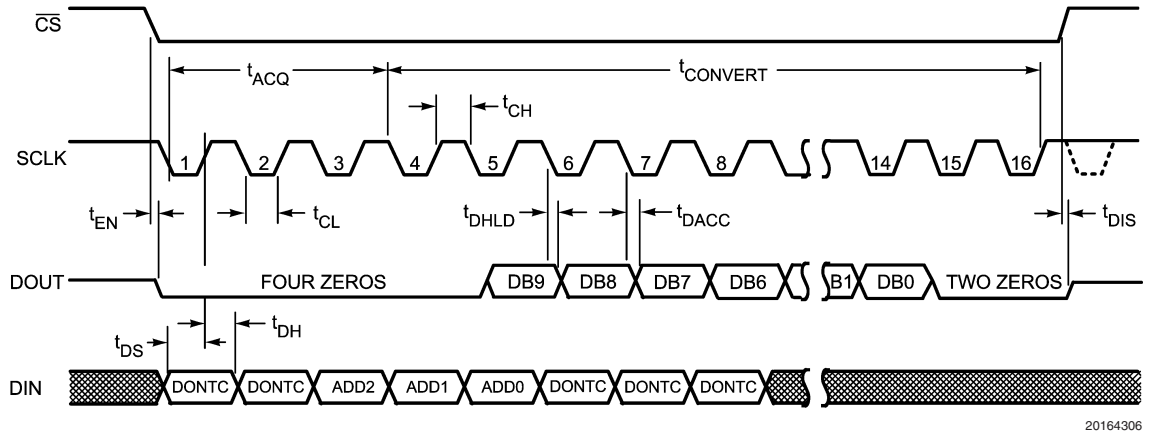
$\overline{CS}$

$t_{ACQ}$

$t_{CONVERT}$

$t_{CH}$

SCLK

1 2 3 4 5 6 7 8 14 15 16

$t_{EN}$

$t_{CL}$

$t_{DHLD}$

$t_{DACC}$

$t_{DIS}$

DOUT

FOUR ZEROS

DB9 DB8 DB7 DB6 B1 DB0 TWO ZEROS

$t_{DH}$

$t_{DS}$

DIN

DONTC DONTC ADD2 ADD1 ADD0 DONTC DONTC DONTC

20164306